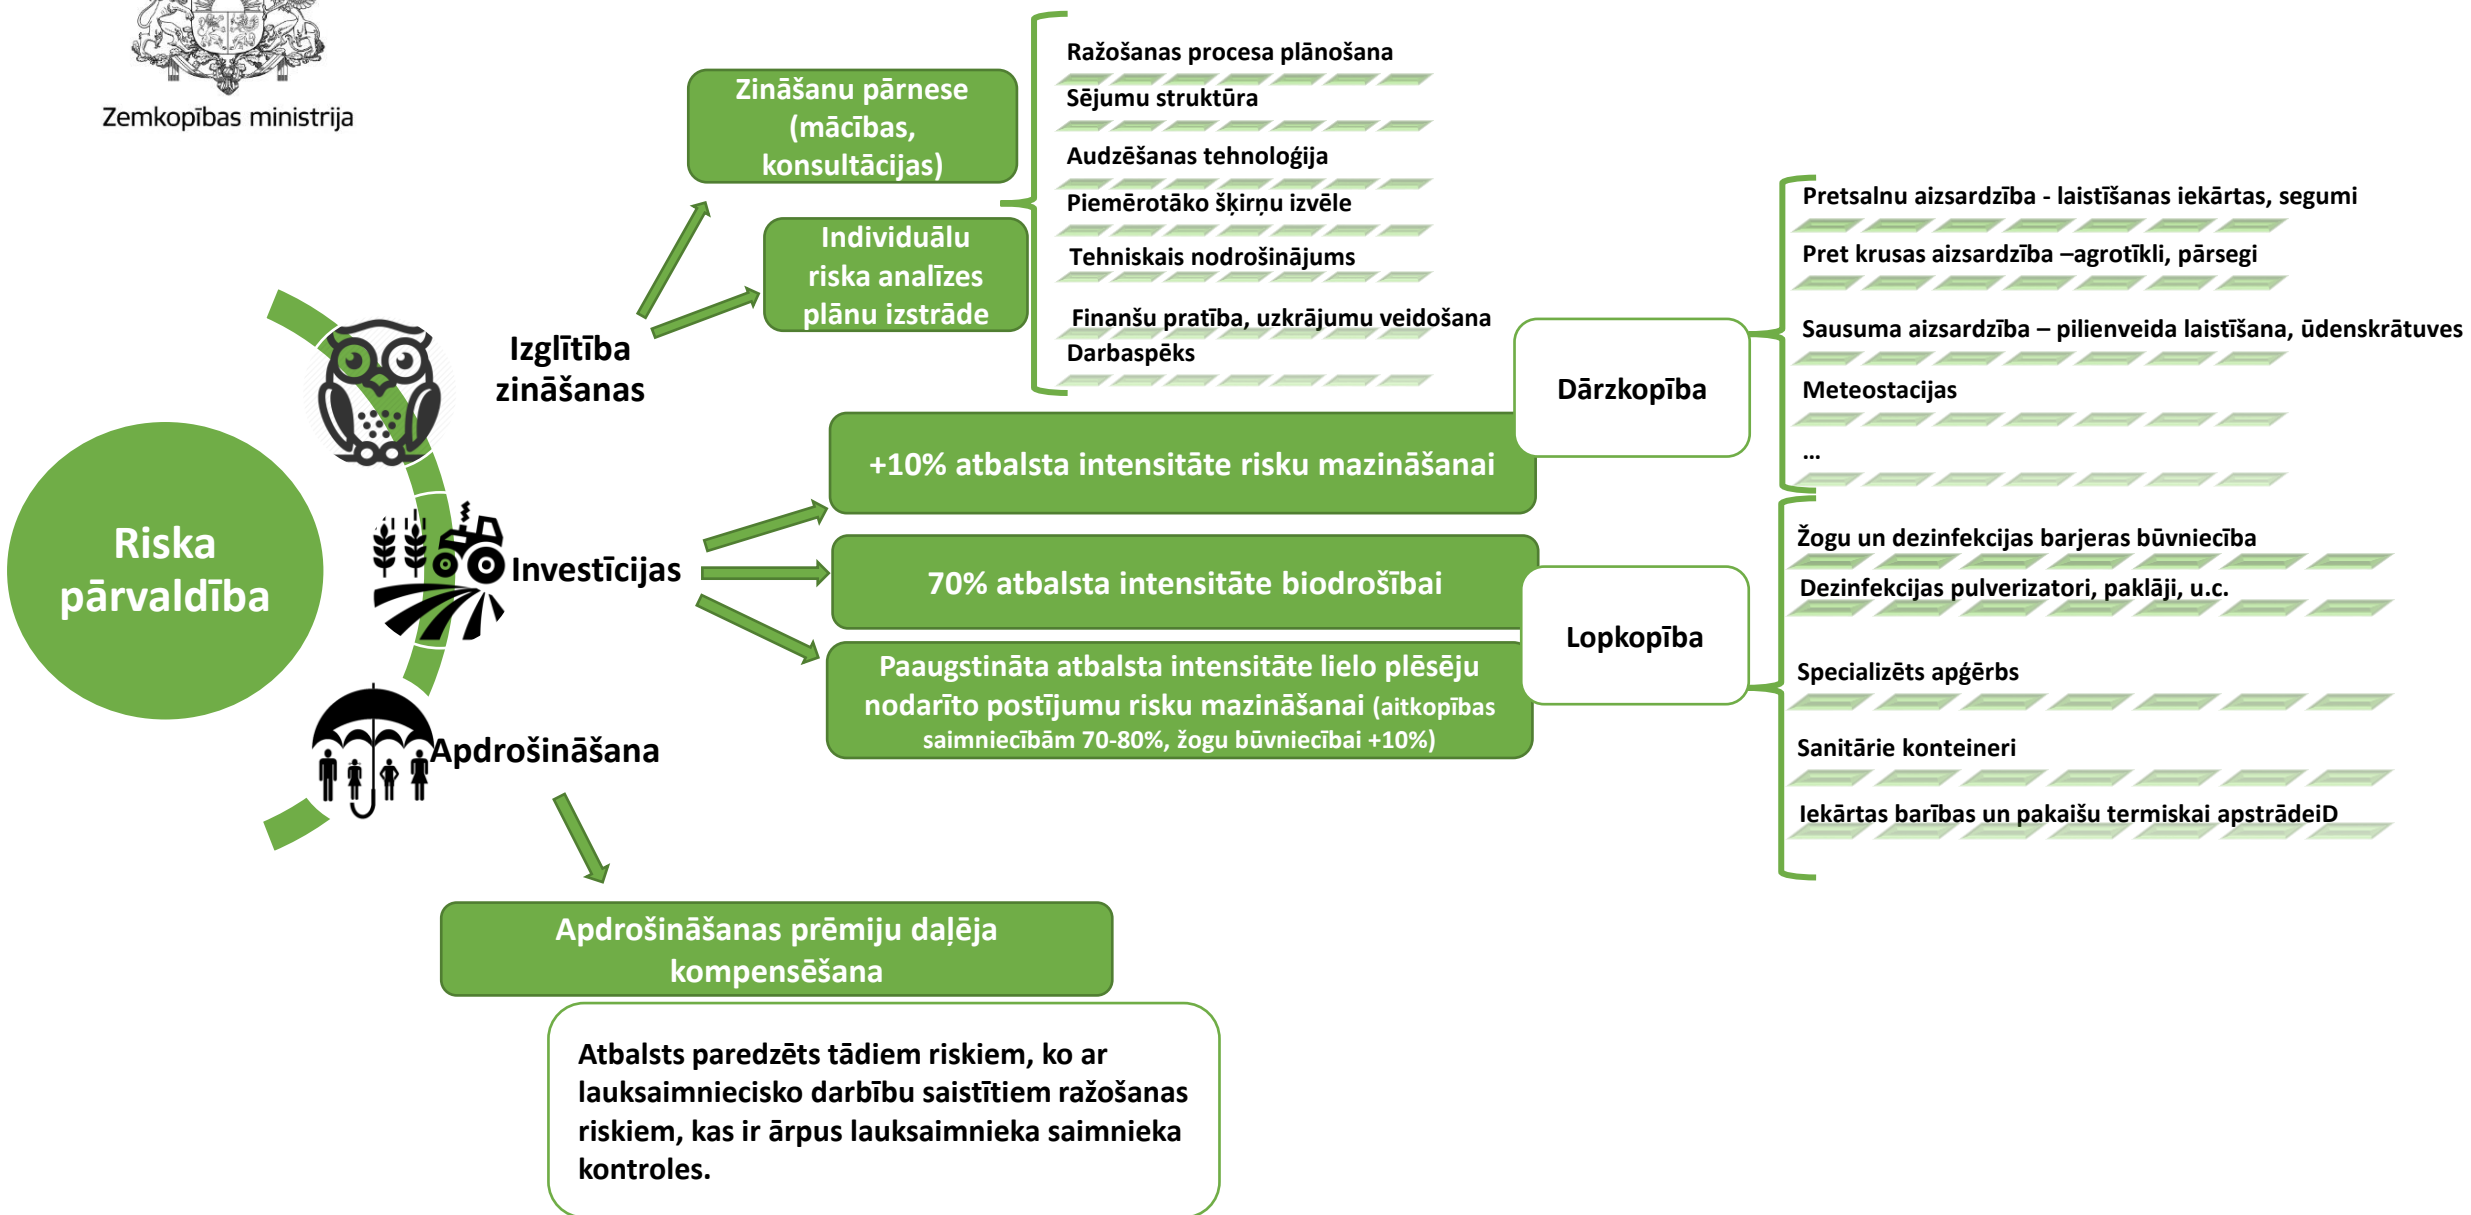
Zemkopības ministrija

Riska pārvaldība

Izglītība zināšanas

Zināšanu pārnese (mācības, konsultācijas)

Individuālu riska analīzes plānu izstrāde

Ražošanas procesa plānošana
Sējumu struktūra
Audzēšanas tehnoloģija
Piemērotāko šķirņu izvēle
Tehniskais nodrošinājums
Finanšu pratība, uzkrājumu veidošana
Darbaspēks

Investīcijas

+10% atbalsta intensitāte risku mazināšanai

70% atbalsta intensitāte biodrošībai

Paaugstināta atbalsta intensitāte lielo plēsēju nodarīto postījumu risku mazināšanai (aitkopības saimniecībām 70-80%, žogu būvniecībai +10%)

Dārzkopība

Pretsalnu aizsardzība - laistīšanas iekārtas, segumi
Pret krusas aizsardzība –agrotīkli, pārsegi
Sausuma aizsardzība – pilienveida laistīšana, ūdenskrātuves
Meteostacijas
...

Lopkopība

Žogu un dezinfekcijas barjeras būvniecība
Dezinfekcijas pulverizatori, paklāji, u.c.
Specializēts apģērbs
Sanitārie konteineri
Iekārtas barības un pakaišu termiskai apstrādeiD

Apdrošināšana

Apdrošināšanas prēmiju daļēja kompensēšana

Atbalsts paredzēts tādiem riskiem, ko ar lauksaimniecisko darbību saistītiem ražošanas riskiem, kas ir ārpus lauksaimnieka saimnieka kontroles.